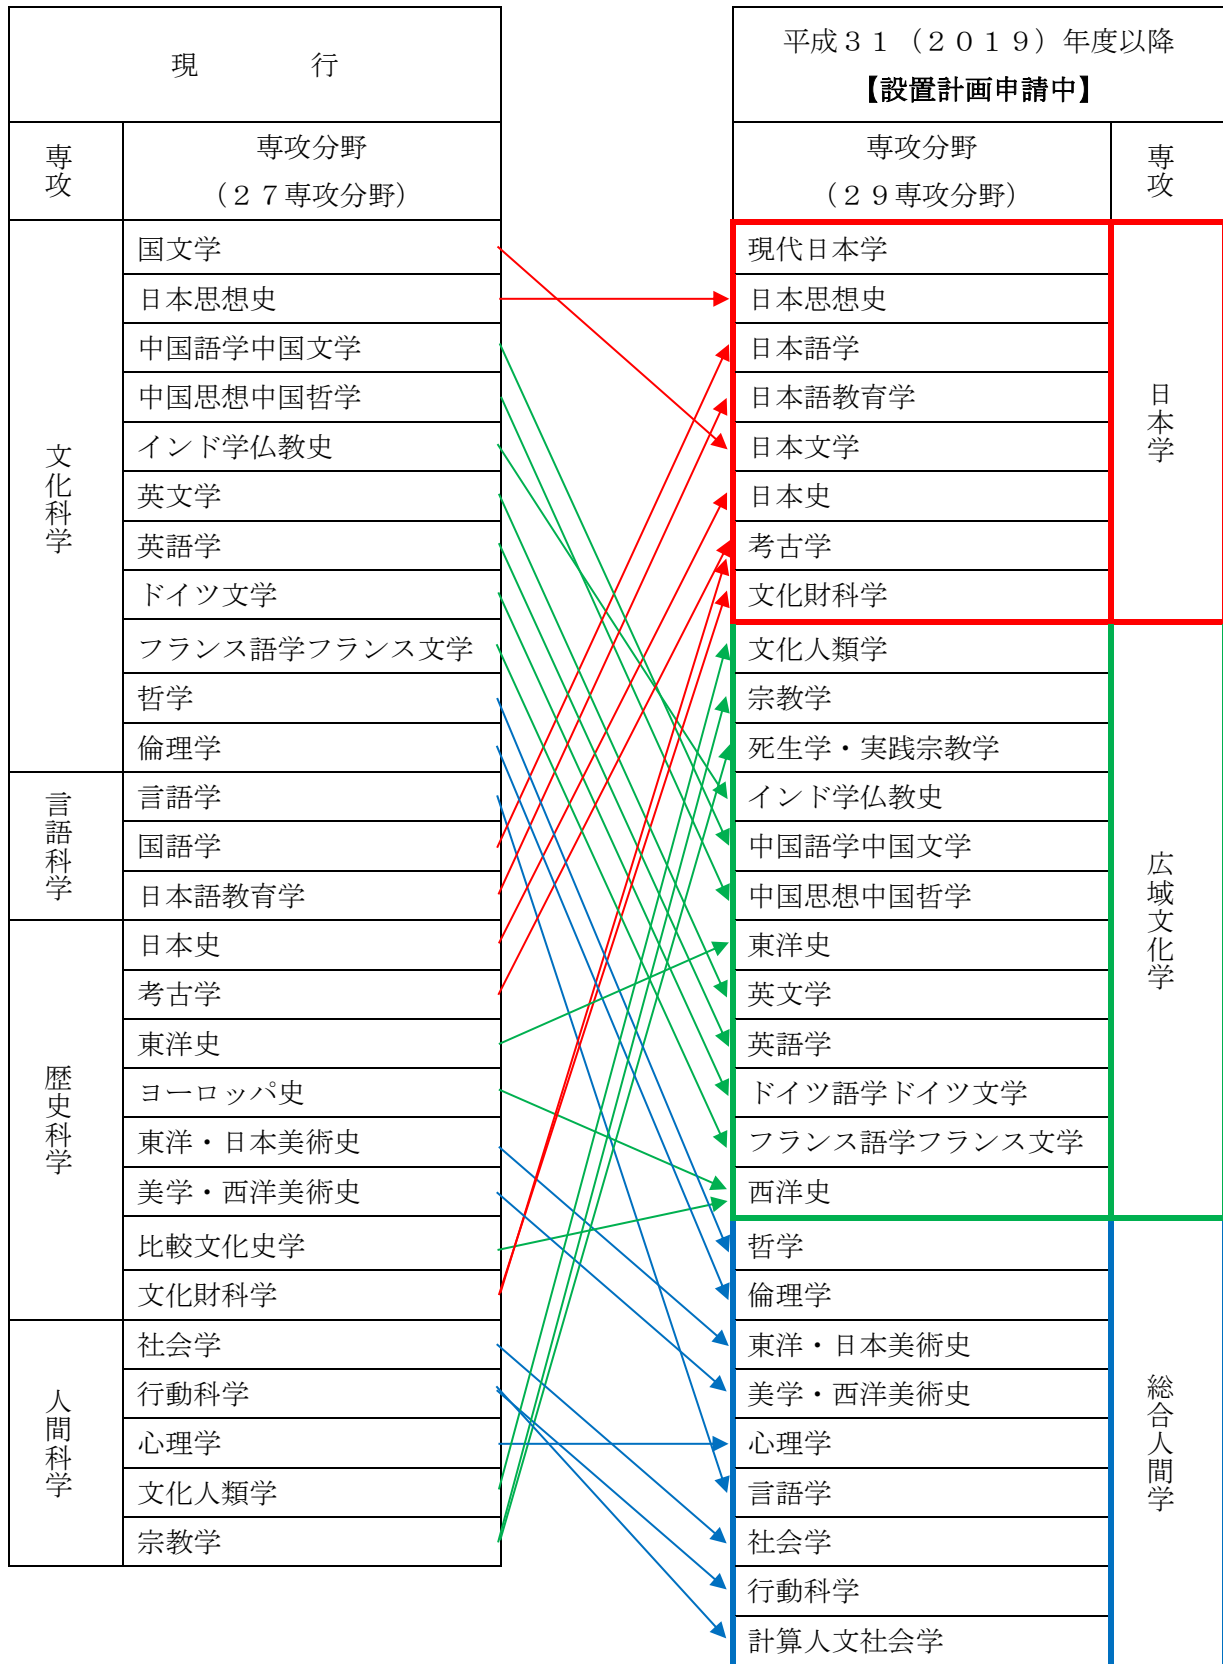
| 現　　行 | |
|---|---|
| 専攻 | 専攻分野（２７専攻分野） |
| 文化科学 | 国文学 |
| | 日本思想史 |
| | 中国語学中国文学 |
| | 中国思想中国哲学 |
| | インド学仏教史 |
| | 英文学 |
| | 英語学 |
| | ドイツ文学 |
| | フランス語学フランス文学 |
| | 哲学 |
| | 倫理学 |
| 言語科学 | 言語学 |
| | 国語学 |
| | 日本語教育学 |
| 歴史科学 | 日本史 |
| | 考古学 |
| | 東洋史 |
| | ヨーロッパ史 |
| | 東洋・日本美術史 |
| | 美学・西洋美術史 |
| | 比較文化史学 |
| | 文化財科学 |
| 人間科学 | 社会学 |
| | 行動科学 |
| | 心理学 |
| | 文化人類学 |
| | 宗教学 |

| 平成３１（２０１９）年度以降【設置計画申請中】 | |
|---|---|
| 専攻分野（２９専攻分野） | 専攻 |
| 現代日本学 | 日本学 |
| 日本思想史 | |
| 日本語学 | |
| 日本語教育学 | |
| 日本文学 | |
| 日本史 | |
| 考古学 | |
| 文化財科学 | |
| 文化人類学 | 広域文化学 |
| 宗教学 | |
| 死生学・実践宗教学 | |
| インド学仏教史 | |
| 中国語学中国文学 | |
| 中国思想中国哲学 | |
| 東洋史 | |
| 英文学 | |
| 英語学 | |
| ドイツ語学ドイツ文学 | |
| フランス語学フランス文学 | |
| 西洋史 | |
| 哲学 | 総合人間学 |
| 倫理学 | |
| 東洋・日本美術史 | |
| 美学・西洋美術史 | |
| 心理学 | |
| 言語学 | |
| 社会学 | |
| 行動科学 | |
| 計算人文社会学 | |